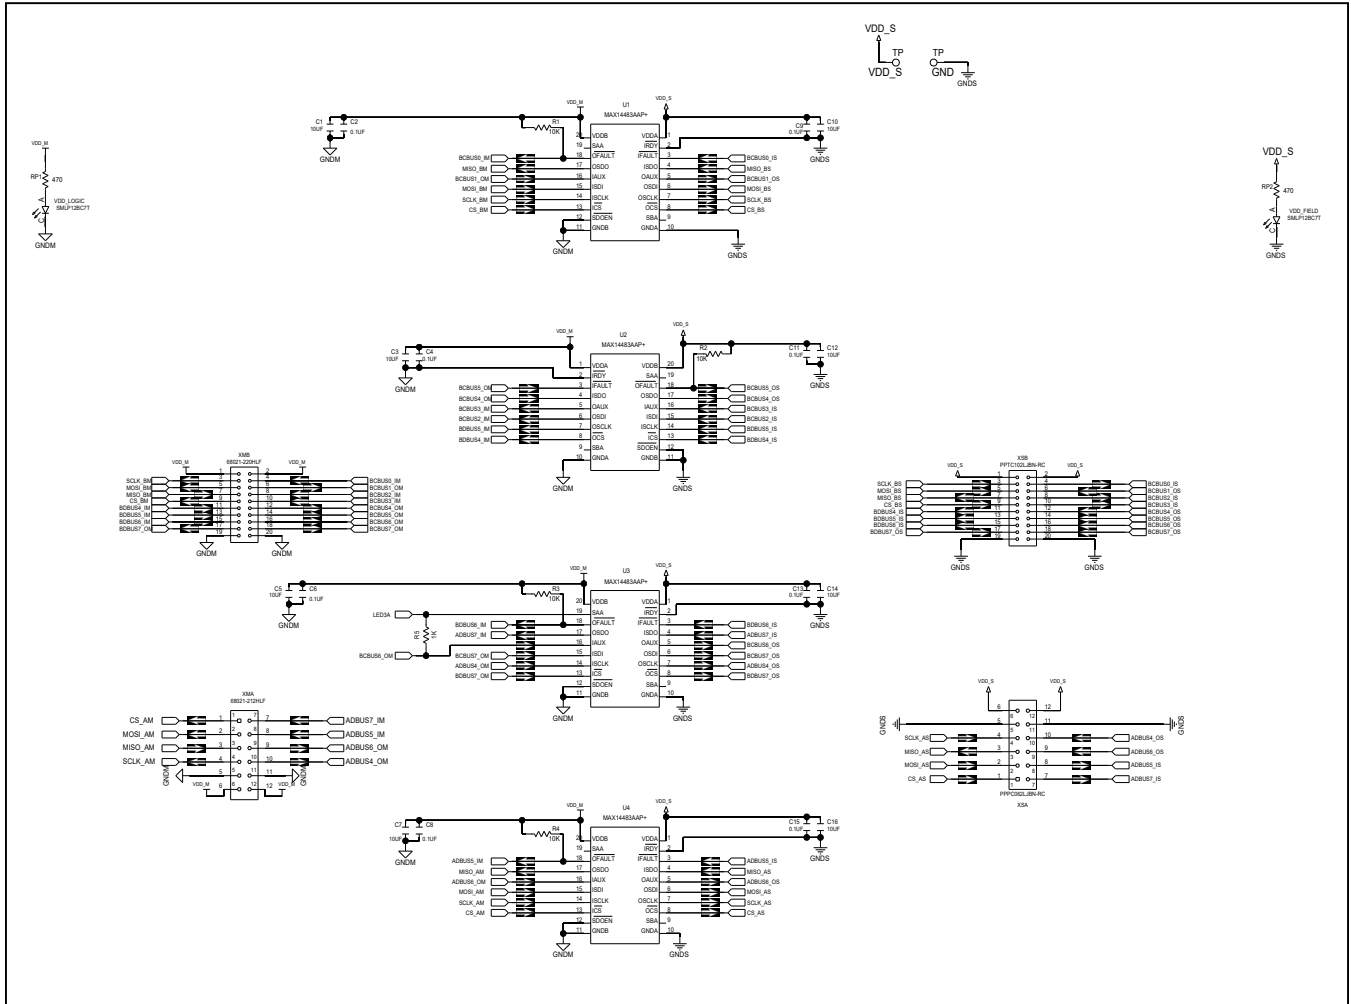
VDD_S
TP
VDD_S
TP
GND
GNDS

VDD_M
RP1
470
VDD_LOGIC
SMLP12BC7T
GNDM

VDD_S
RP2
470
VDD_FIELD
SMLP12BC7T
GNDS

C1
10UF
C2
0.1UF
GNDM
VDD_M
R1
10K
U1
MAX14483AAP+
VDD_S
C9
0.1UF
C10
10UF
GNDS
VDDB 20
SAA 19
OFAULT 18
OSDO 17
IAUX 16
ISDI 15
ISCLK 14
ICS 13
SDOEN 12
GNDB 11
VDDA 1
IRDY 2
IFAULT 3
ISDO 4
OAUX 5
OSDI 6
OSCLK 7
OCS 8
SBA 9
GNDA 10
BCBUS0_IM
MISO_BM
BCBUS1_OM
MOSI_BM
SCLK_BM
CS_BM
BCBUS0_IS
MISO_BS
BCBUS1_OS
MOSI_BS
SCLK_BS
CS_BS
GNDM
GNDS

C3
10UF
C4
0.1UF
GNDM
VDD_M
U2
MAX14483AAP+
VDD_S
R2
10K
C11
0.1UF
C12
10UF
GNDS
VDDA 1
IRDY 2
IFAULT 3
ISDO 4
OAUX 5
OSDI 6
OSCLK 7
OCS 8
SBA 9
GNDA 10
VDDB 20
SAA 19
OFAULT 18
OSDO 17
IAUX 16
ISDI 15
ISCLK 14
ICS 13
SDOEN 12
GNDB 11
BCBUS5_OM
BCBUS4_OM
BCBUS3_IM
BCBUS2_IM
BDBUS5_IM
BDBUS4_IM
BCBUS5_OS
BCBUS4_OS
BCBUS3_IS
BCBUS2_IS
BDBUS5_OS
BDBUS4_IS
GNDM
GNDS

XMB
68021-220HLF
VDD_M
VDD_M
SCLK_BM
MOSI_BM
MISO_BM
CS_BM
BDBUS4_IM
BDBUS5_IM
BDBUS6_IM
BDBUS7_OM
BCBUS0_IM
BCBUS1_OM
BCBUS2_IM
BCBUS3_IM
BCBUS4_OM
BCBUS5_OM
BCBUS6_OM
BCBUS7_OM
GNDM
GNDM

XSB
PPTC102LJBN-RC
VDD_S
VDD_S
SCLK_BS
MOSI_BS
MISO_BS
CS_BS
BDBUS4_IS
BDBUS5_IS
BDBUS6_IS
BDBUS7_OS
BCBUS0_IS
BCBUS1_OS
BCBUS2_IS
BCBUS3_IS
BCBUS4_OS
BCBUS5_OS
BCBUS6_OS
BCBUS7_OS
GNDS
GNDS

C5
10UF
C6
0.1UF
GNDM
VDD_M
R3
10K
U3
MAX14483AAP+
VDD_S
C13
0.1UF
C14
10UF
GNDS
LED3A
R5
1K
BCBUS6_OM
BDBUS6_IM
ADBUS7_IM
BCBUS7_OM
ADBUS4_OM
BDBUS7_OM
BDBUS6_IS
ADBUS7_IS
BCBUS6_OS
BCBUS7_OS
ADBUS4_OS
BDBUS7_OS
GNDM
GNDS

XMA
68021-212HLF
CS_AM
MOSI_AM
MISO_AM
SCLK_AM
GNDM
VDD_M
VDD_M
GNDM
ADBUS7_IM
ADBUS5_IM
ADBUS6_OM
ADBUS4_OM

VDD_S
VDD_S
GNDS
GNDS
SCLK_AS
MISO_AS
MOSI_AS
CS_AS
ADBUS4_OS
ADBUS6_OS
ADBUS5_IS
ADBUS7_IS
PPTC062LJBN-RC
XSA

C7
10UF
C8
0.1UF
GNDM
VDD_M
R4
10K
U4
MAX14483AAP+
VDD_S
C15
0.1UF
C16
10UF
GNDS
ADBUS5_IM
MISO_AM
ADBUS6_OM
MOSI_AM
SCLK_AM
CS_AM
ADBUS5_IS
MISO_AS
ADBUS6_OS
MOSI_AS
SCLK_AS
CS_AS
GNDM
GNDS